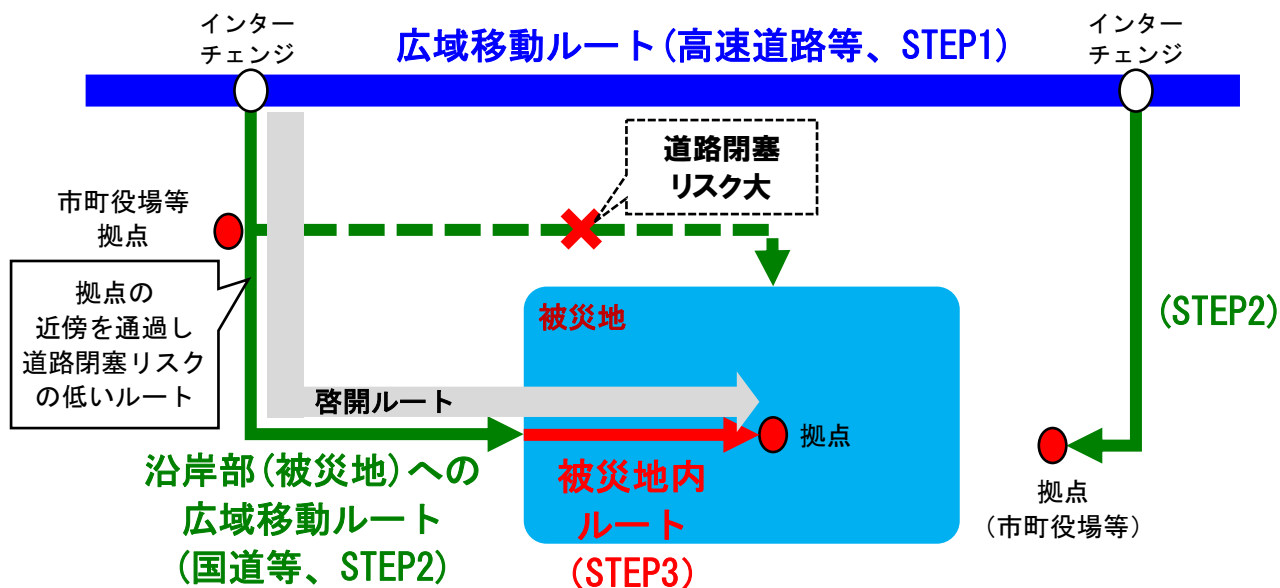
インターチェンジ

広域移動ルート(高速道路等、STEP1)

インターチェンジ

道路閉塞リスク大

市町役場等拠点

拠点の近傍を通過し道路閉塞リスクの低いルート

被災地

(STEP2)

啓開ルート

拠点

沿岸部(被災地)への広域移動ルート(国道等、STEP2)

被災地内ルート(STEP3)

拠点(市町役場等)